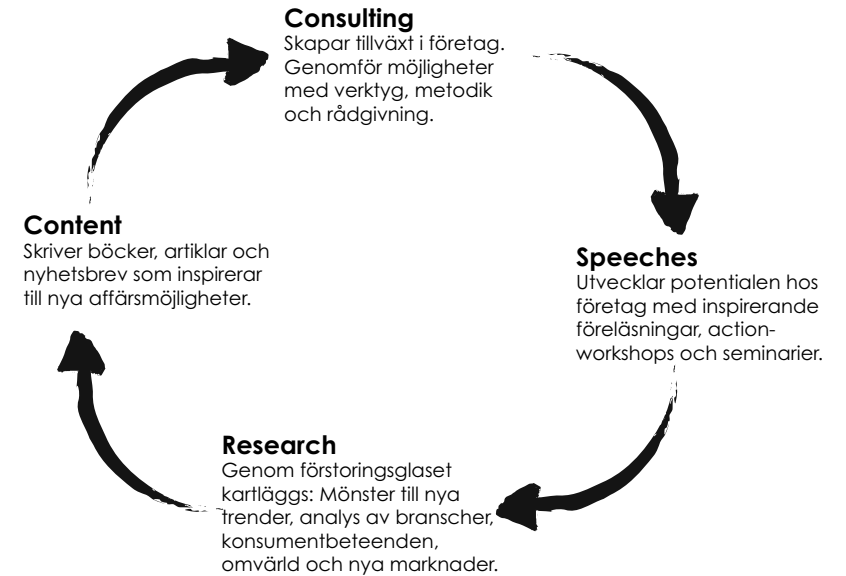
**Consulting**
Skapar tillväxt i företag. Genomför möjligheter med verktyg, metodik och rådgivning.

**Speeches**
Utvecklar potentialen hos företag med inspirerande föreläsningar, action-workshops och seminarier.

**Research**
Genom förstoringsglaset kartläggs: Mönster till nya trender, analys av branscher, konsumentbeteenden, omvärld och nya marknader.

**Content**
Skriver böcker, artiklar och nyhetsbrev som inspirerar till nya affärsmöjligheter.